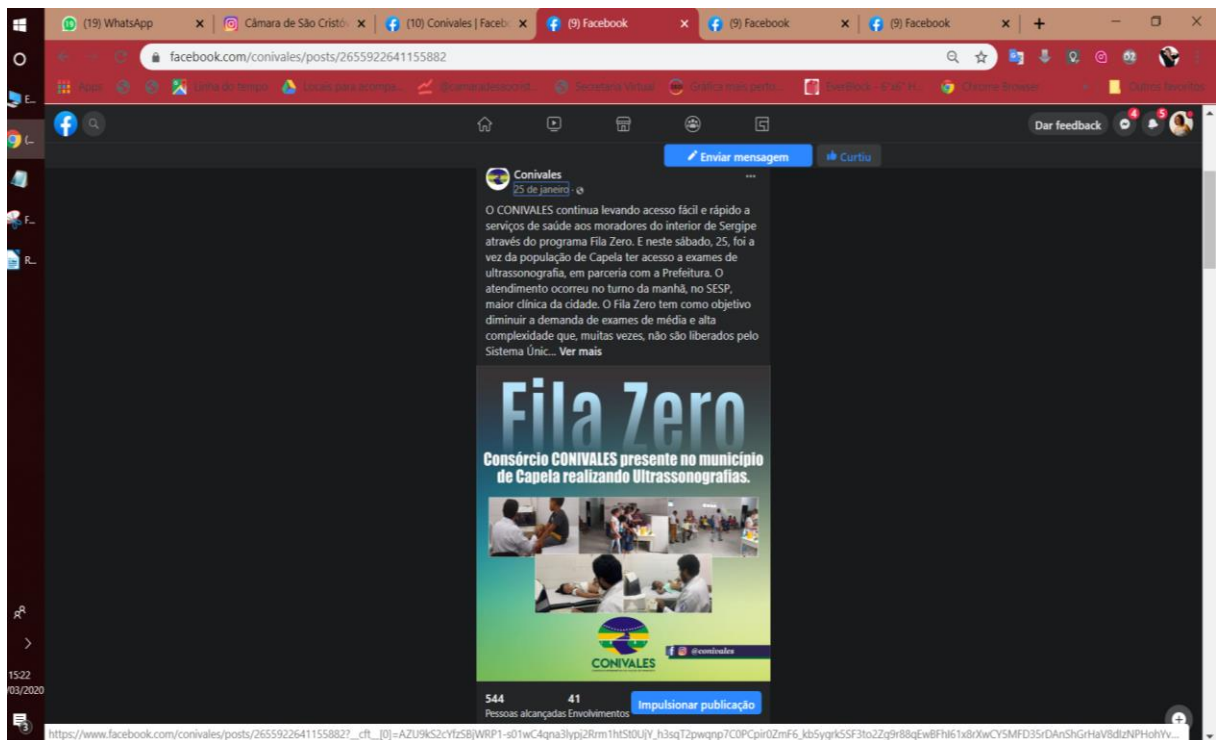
(19) WhatsApp | Câmara de São Cristó | (10) Conivales | Faceb | (9) Facebook | (9) Facebook | (9) Facebook

facebook.com/conivales/posts/2655922641155882

Apps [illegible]

Dar feedback

Enviar mensagem | Curtiu

Conivales
25 de janeiro ·

O CONIVALES continua levando acesso fácil e rápido a serviços de saúde aos moradores do interior de Sergipe através do programa Fila Zero. E neste sábado, 25, foi a vez da população de Capela ter acesso a exames de ultrassonografia, em parceria com a Prefeitura. O atendimento ocorreu no turno da manhã, no SESP, maior clínica da cidade. O Fila Zero tem como objetivo diminuir a demanda de exames de média e alta complexidade que, muitas vezes, não são liberados pelo Sistema Únic... Ver mais

Fila Zero

Consórcio CONIVALES presente no município de Capela realizando Ultrassonografias.

CONIVALES

@conivales

544 Pessoas alcançadas
41 Envolvimentos
Impulsionar publicação

15:22
03/2020

https://www.facebook.com/conivales/posts/2655922641155882?__cft__[0]=AZU9kS2cYfzSBjWRP1-s01wC4qna3lypj2Rrm1htSt0UjY_h3sqT2pwqnp7C0PCpir0ZmF6_kb5yqrk5SF3to2Zq9r88qEwBFhl61x8rXwCY5MFD35rDAnShGrHaV8dlzNPHohYv...